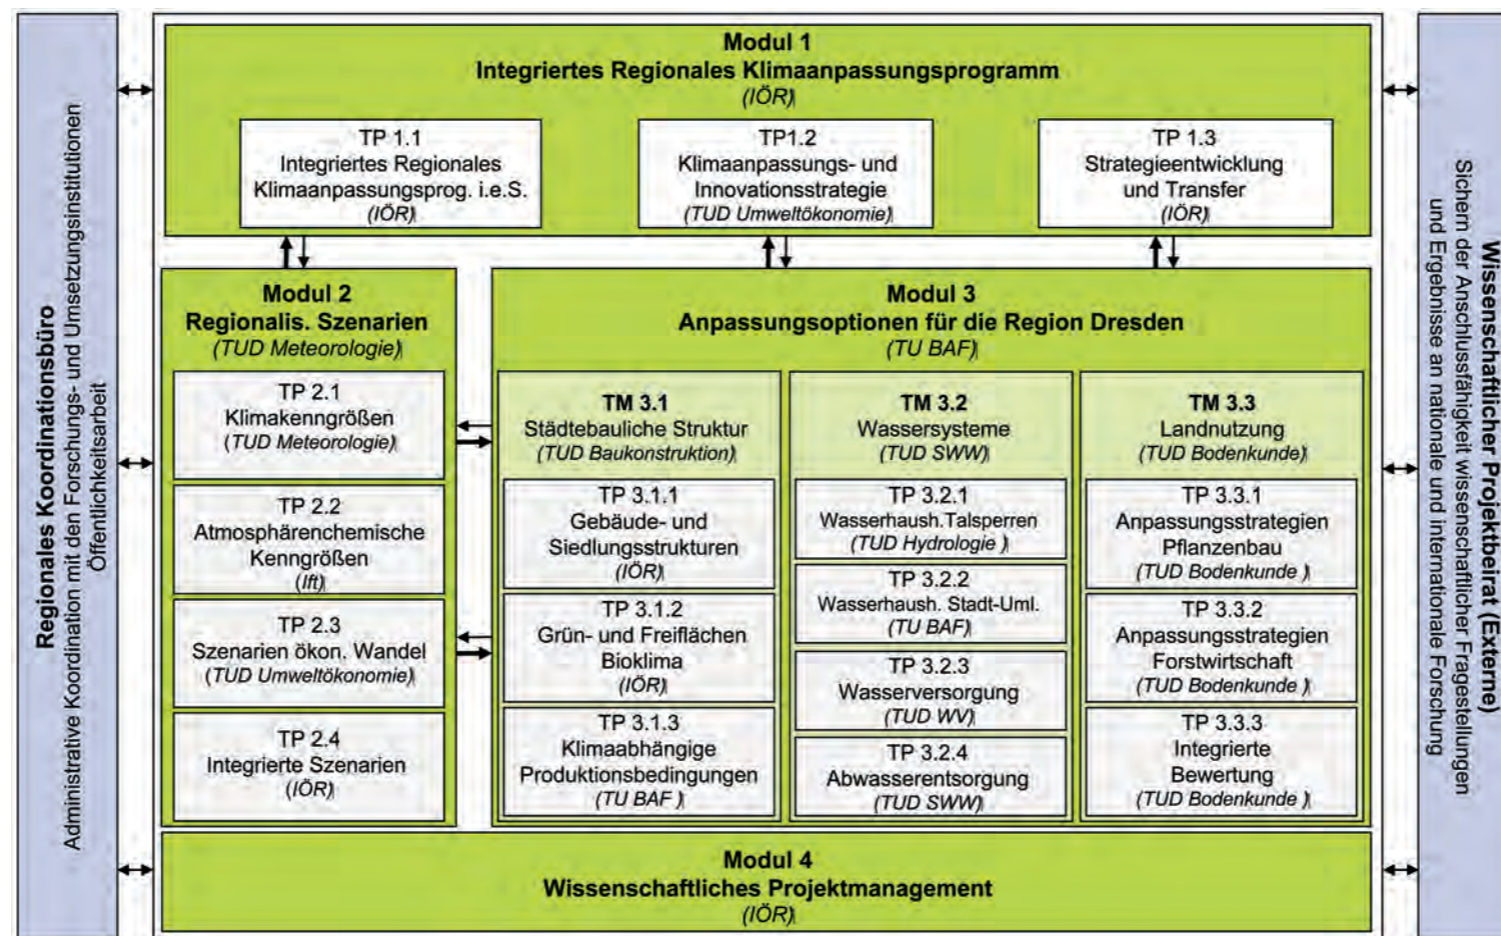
Regionales Koordinationsbüro
Administrative Koordination mit den Forschungs- und Umsetzungsinstitutionen
Öffentlichkeitsarbeit

Modul 1
Integriertes Regionales Klimaanpassungsprogramm
(IÖR)

TP 1.1
Integriertes Regionales Klimaanpassungsprog. i.e.S.
(IÖR)

TP1.2
Klimaanpassungs- und Innovationsstrategie
(TUD Umweltökonomie)

TP 1.3
Strategieentwicklung und Transfer
(IÖR)

Modul 2
Regionalis. Szenarien
(TUD Meteorologie)

TP 2.1
Klimakenngrößen
(TUD Meteorologie)

TP 2.2
Atmosphärenchemische Kenngrößen
(Ift)

TP 2.3
Szenarien ökon. Wandel
(TUD Umweltökonomie)

TP 2.4
Integrierte Szenarien
(IÖR)

Modul 3
Anpassungsoptionen für die Region Dresden
(TU BAF)

TM 3.1
Städtebauliche Struktur
(TUD Baukonstruktion)

TP 3.1.1
Gebäude- und Siedlungsstrukturen
(IÖR)

TP 3.1.2
Grün- und Freiflächen Bioklima
(IÖR)

TP 3.1.3
Klimaabhängige Produktionsbedingungen
(TU BAF)

TM 3.2
Wassersysteme
(TUD SWW)

TP 3.2.1
Wasserhaush.Talsperren
(TUD Hydrologie)

TP 3.2.2
Wasserhaush. Stadt-Uml.
(TU BAF)

TP 3.2.3
Wasserversorgung
(TUD WV)

TP 3.2.4
Abwasserentsorgung
(TUD SWW)

TM 3.3
Landnutzung
(TUD Bodenkunde)

TP 3.3.1
Anpassungsstrategien Pflanzenbau
(TUD Bodenkunde)

TP 3.3.2
Anpassungsstrategien Forstwirtschaft
(TUD Bodenkunde)

TP 3.3.3
Integrierte Bewertung
(TUD Bodenkunde)

Modul 4
Wissenschaftliches Projektmanagement
(IÖR)

Wissenschaftlicher Projektbeirat (Externe)
Sichern der Anschlussfähigkeit wissenschaftlicher Fragestellungen und Ergebnisse an nationale und internationale Forschung